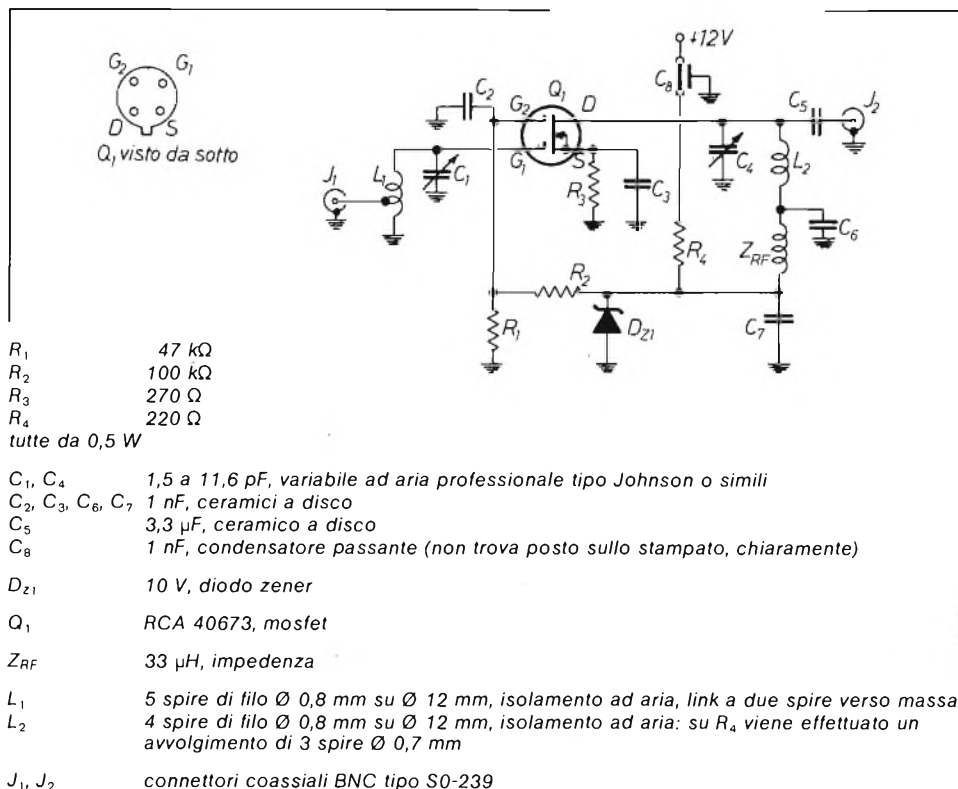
$G_2$ $G_1$
D S
$Q_1$ visto da sotto

+12V
$C_8$
$C_2$ $G_2$ $Q_1$ D $C_5$ $J_2$
$G_1$ S
$J_1$ $L_1$ $C_1$ $R_3$ $C_3$ $C_4$ $L_2$
$C_6$
$R_4$ $Z_{RF}$
$R_2$
$R_1$ $D_{Z1}$ $C_7$

| | |
|---|---|
| $R_1$ | 47 kΩ |
| $R_2$ | 100 kΩ |
| $R_3$ | 270 Ω |
| $R_4$ | 220 Ω |

tutte da 0,5 W

| | |
|---|---|
| $C_1$, $C_4$ | 1,5 a 11,6 pF, variabile ad aria professionale tipo Johnson o simili |
| $C_2$, $C_3$, $C_6$, $C_7$ | 1 nF, ceramici a disco |
| $C_5$ | 3,3 μF, ceramico a disco |
| $C_8$ | 1 nF, condensatore passante (non trova posto sullo stampato, chiaramente) |

$D_{z1}$ 10 V, diodo zener

$Q_1$ RCA 40673, mosfet

$Z_{RF}$ 33 μH, impedenza

$L_1$ 5 spire di filo Ø 0,8 mm su Ø 12 mm, isolamento ad aria, link a due spire verso massa
$L_2$ 4 spire di filo Ø 0,8 mm su Ø 12 mm, isolamento ad aria: su $R_4$ viene effettuato un avvolgimento di 3 spire Ø 0,7 mm

$J_1$, $J_2$ connettori coassiali BNC tipo S0-239